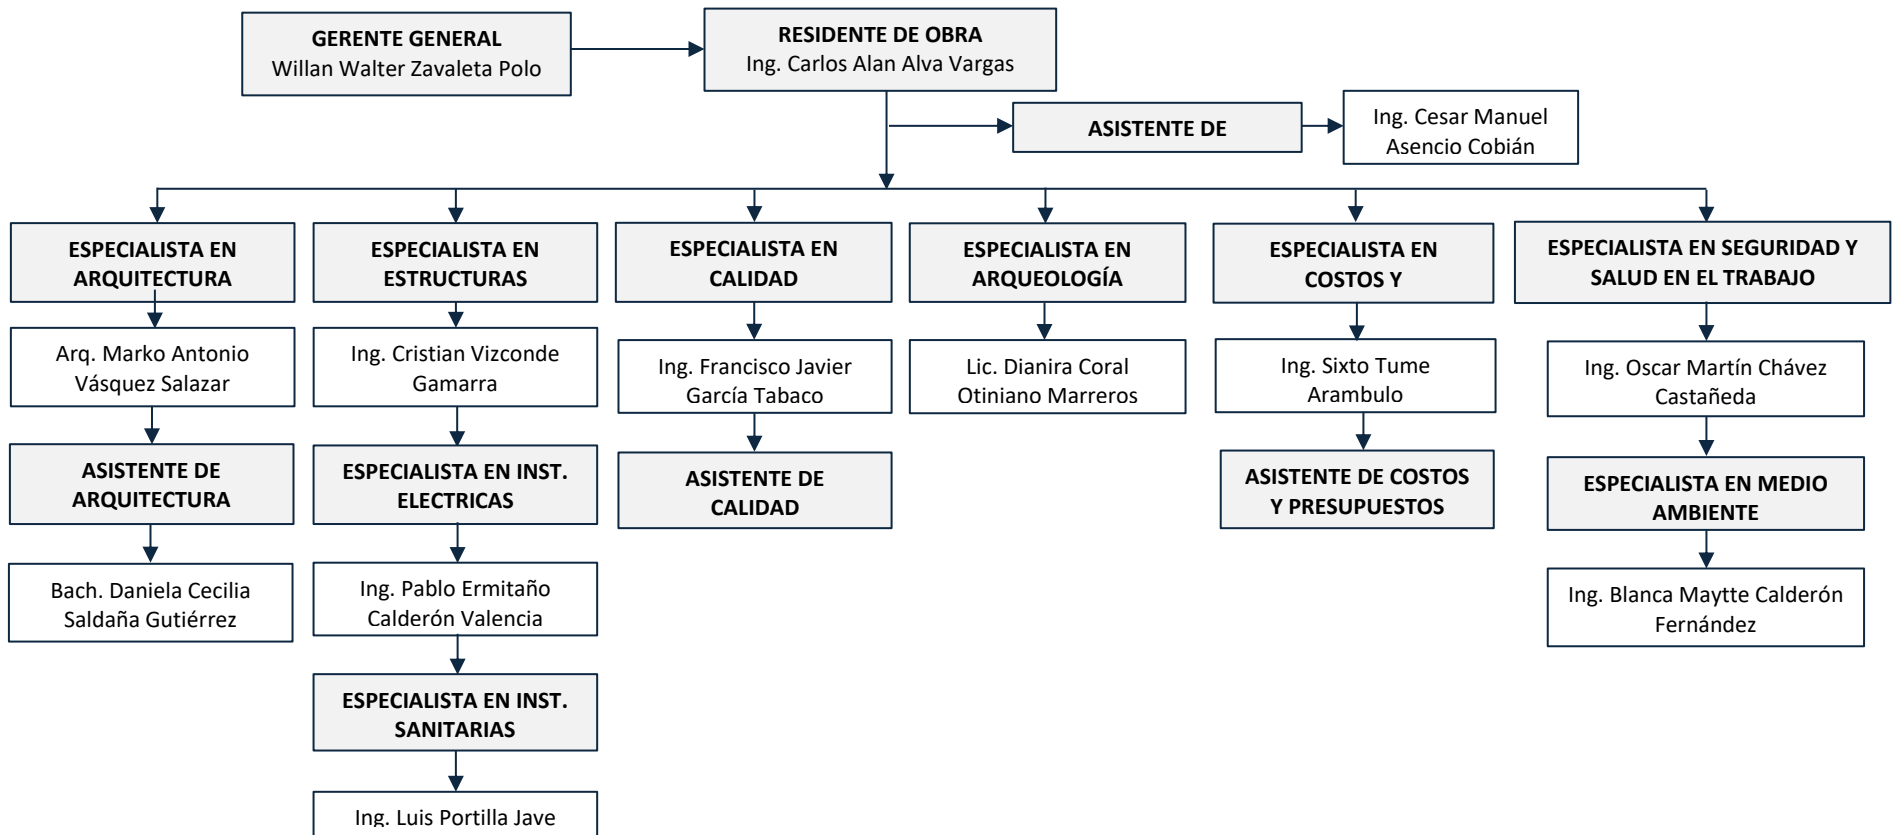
GERENTE GENERAL
Willan Walter Zavaleta Polo

RESIDENTE DE OBRA
Ing. Carlos Alan Alva Vargas

ASISTENTE DE

Ing. Cesar Manuel Asencio Cobián

ESPECIALISTA EN ARQUITECTURA

Arq. Marko Antonio Vásquez Salazar

ASISTENTE DE ARQUITECTURA

Bach. Daniela Cecilia Saldaña Gutiérrez

ESPECIALISTA EN ESTRUCTURAS

Ing. Cristian Vizconde Gamarra

ESPECIALISTA EN INST. ELECTRICAS

Ing. Pablo Ermitaño Calderón Valencia

ESPECIALISTA EN INST. SANITARIAS

Ing. Luis Portilla Jave

ESPECIALISTA EN CALIDAD

Ing. Francisco Javier García Tabaco

ASISTENTE DE CALIDAD

ESPECIALISTA EN ARQUEOLOGÍA

Lic. Dianira Coral Otiniano Marreros

ESPECIALISTA EN COSTOS Y

Ing. Sixto Tume Arambulo

ASISTENTE DE COSTOS Y PRESUPUESTOS

ESPECIALISTA EN SEGURIDAD Y SALUD EN EL TRABAJO

Ing. Oscar Martín Chávez Castañeda

ESPECIALISTA EN MEDIO AMBIENTE

Ing. Blanca Maytte Calderón Fernández